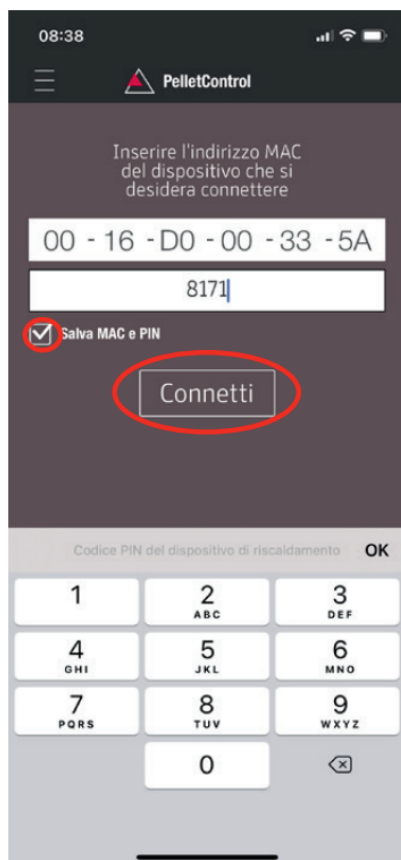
08:38

PelletControl

Inserire l'indirizzo MAC del dispositivo che si desidera connettere

00 - 16 - D0 - 00 - 33 - 5A

8171

Salva MAC e PIN

Connetti

Codice PIN del dispositivo di riscaldamento OK

1
2 ABC
3 DEF
4 GHI
5 JKL
6 MNO
7 PQRS
8 TUV
9 WXYZ
0